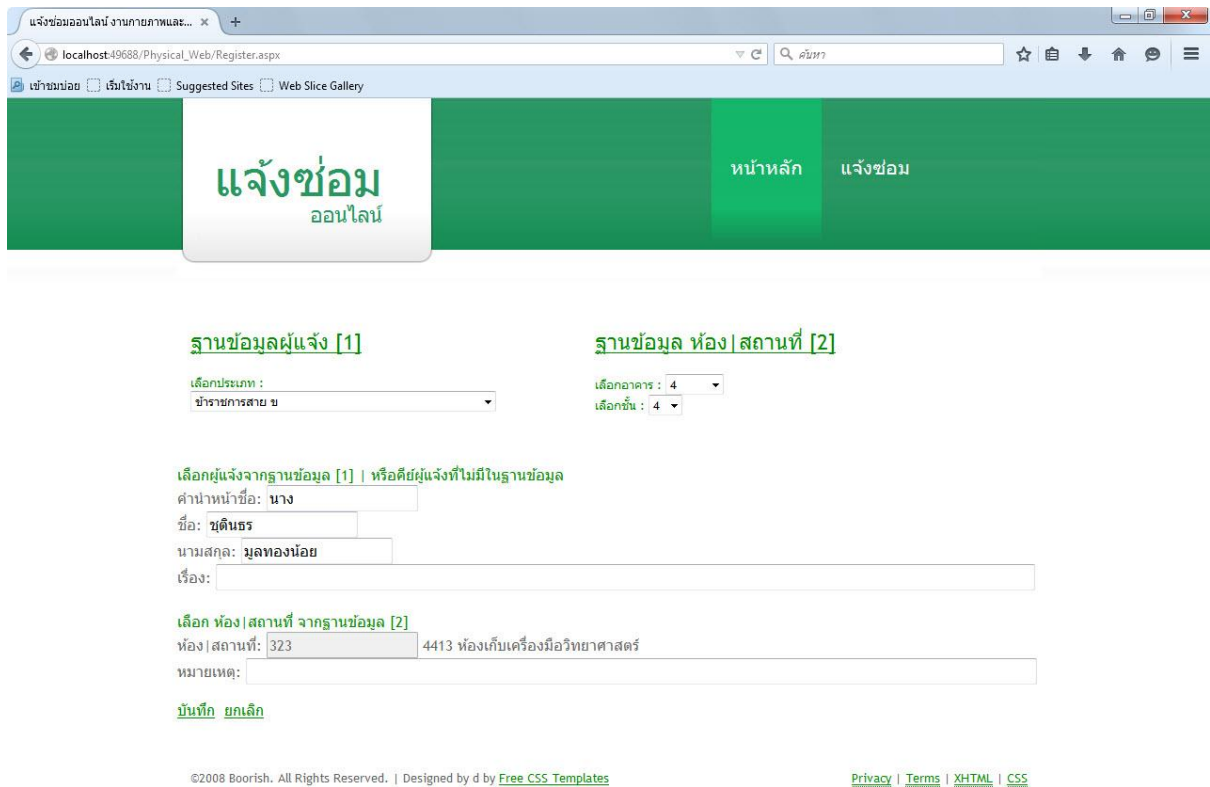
แจ้งซ่อมออนไลน์ งานกายภาพและ... ×

localhost:49688/Physical_Web/Register.aspx

ค้นหา

เข้าชมบ่อย เริ่มใช้งาน Suggested Sites Web Slice Gallery

แจ้งซ่อม
ออนไลน์

หน้าหลัก แจ้งซ่อม

ฐานข้อมูลผู้แจ้ง [1]

เลือกประเภท :
ข้าราชการสาย ข

ฐานข้อมูล ห้อง|สถานที่ [2]

เลือกอาคาร : 4
เลือกชั้น : 4

เลือกผู้แจ้งจากฐานข้อมูล [1] | หรือคีย์ผู้แจ้งที่ไม่มีในฐานข้อมูล
คำนำหน้าชื่อ: นาง
ชื่อ: ชุตินธร
นามสกุล: มูลทองน้อย
เรื่อง:

เลือก ห้อง|สถานที่ จากฐานข้อมูล [2]
ห้อง|สถานที่: 323 4413 ห้องเก็บเครื่องมือวิทยาศาสตร์
หมายเหตุ:

บันทึก ยกเลิก

©2008 Boorish. All Rights Reserved. | Designed by d by Free CSS Templates

Privacy | Terms | XHTML | CSS